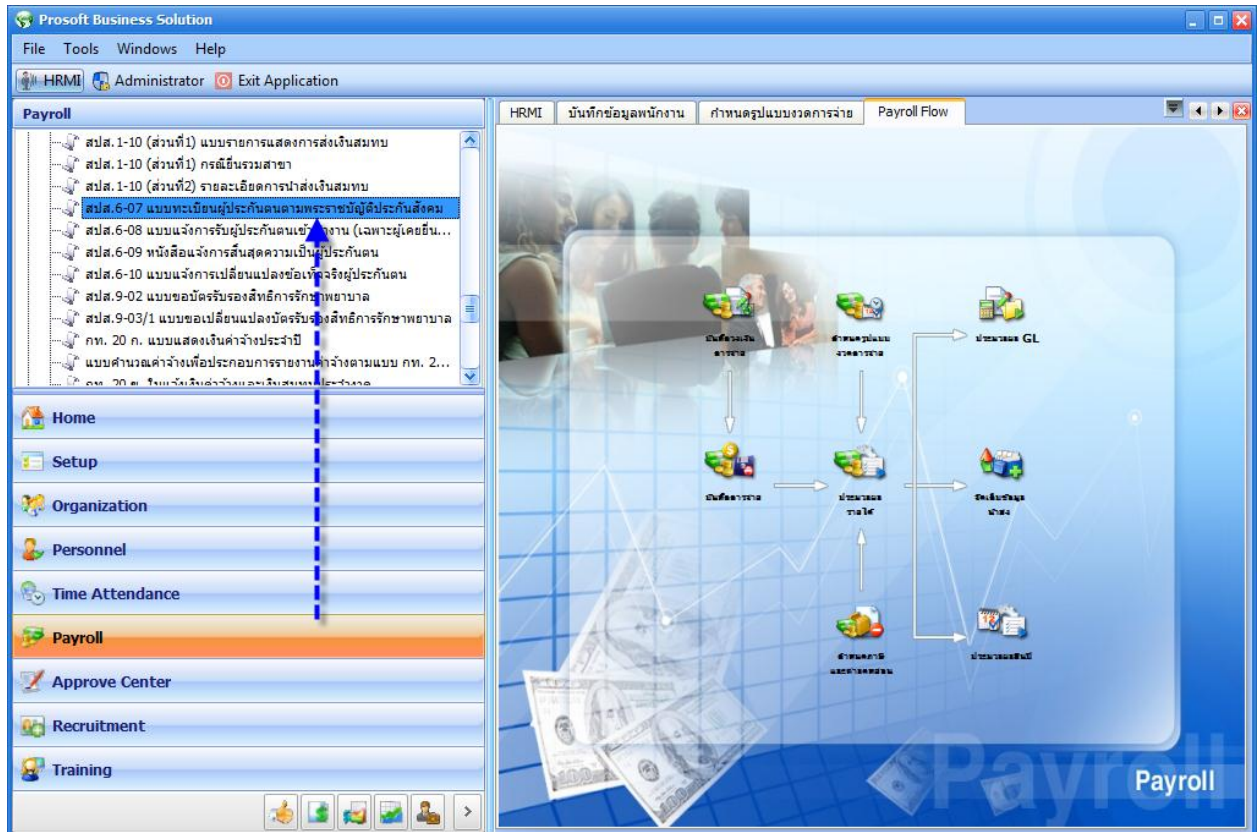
Prosoft Business Solution

File Tools Windows Help

HRMI Administrator Exit Application

Payroll

สปส.1-10 (ส่วนที่1) แบบรายการแสดงการส่งเงินสมทบ
สปส.1-10 (ส่วนที่1) กรณียื่นรวมสาขา
สปส.1-10 (ส่วนที่2) รายละเอียดการนำส่งเงินสมทบ
สปส.6-07 แบบทะเบียนผู้ประกันตนตามพระราชบัญญัติประกันสังคม
สปส.6-08 แบบแจ้งการรับผู้ประกันตนเข้าทำงาน (เฉพาะผู้เคยยื่น...
สปส.6-09 หนังสือแจ้งการสิ้นสุดความเป็นผู้ประกันตน
สปส.6-10 แบบแจ้งการเปลี่ยนแปลงข้อเท็จจริงผู้ประกันตน
สปส.9-02 แบบขอบัตรรับรองสิทธิการรักษาพยาบาล
สปส.9-03/1 แบบขอเปลี่ยนแปลงบัตรรับรองสิทธิการรักษาพยาบาล
กท. 20 ก. แบบแสดงเงินค่าจ้างประจำปี
แบบคำนวณค่าจ้างเพื่อประกอบการรายงานค่าจ้างตามแบบ กท. 2...
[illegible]

Home
Setup
Organization
Personnel
Time Attendance
Payroll
Approve Center
Recruitment
Training

HRMI | บันทึกข้อมูลพนักงาน | กำหนดรูปแบบงวดการจ่าย | Payroll Flow

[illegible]
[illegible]
ประมวลผล GL
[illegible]
ประมวลผล รายได้
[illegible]
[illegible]
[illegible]

Payroll
Payroll